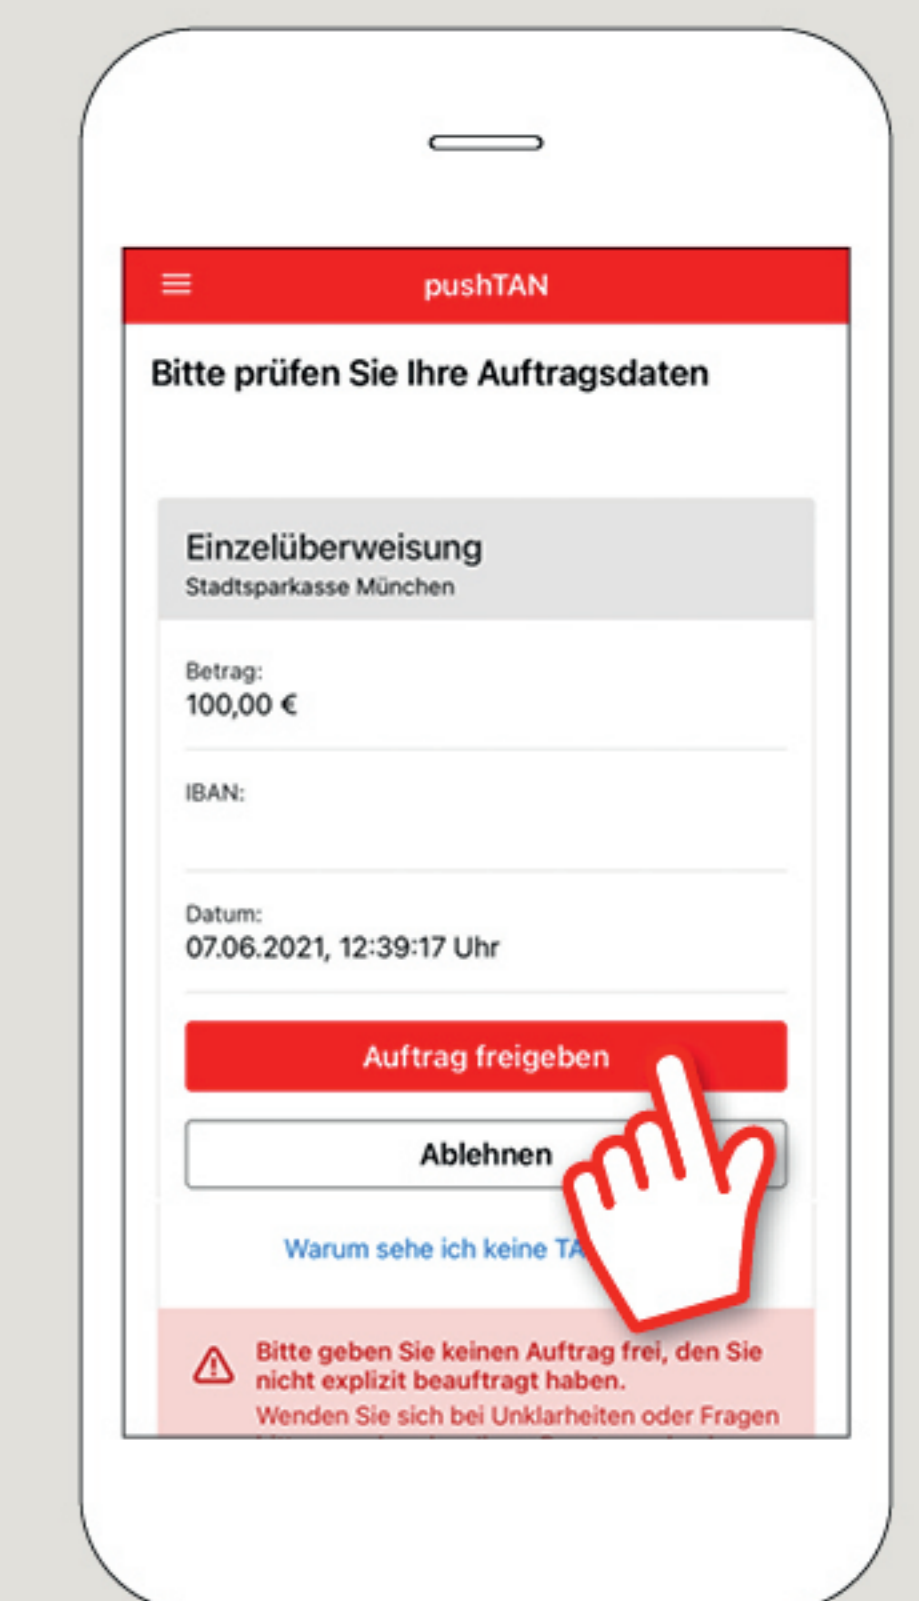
pushTAN

Bitte prüfen Sie Ihre Auftragsdaten

Einzelüberweisung
Stadtsparkasse München

Betrag:
100,00 €

IBAN:

Datum:
07.06.2021, 12:39:17 Uhr

Auftrag freigeben

Ablehnen

Warum sehe ich keine TA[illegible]

Bitte geben Sie keinen Auftrag frei, den Sie nicht explizit beauftragt haben.
Wenden Sie sich bei Unklarheiten oder Fragen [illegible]